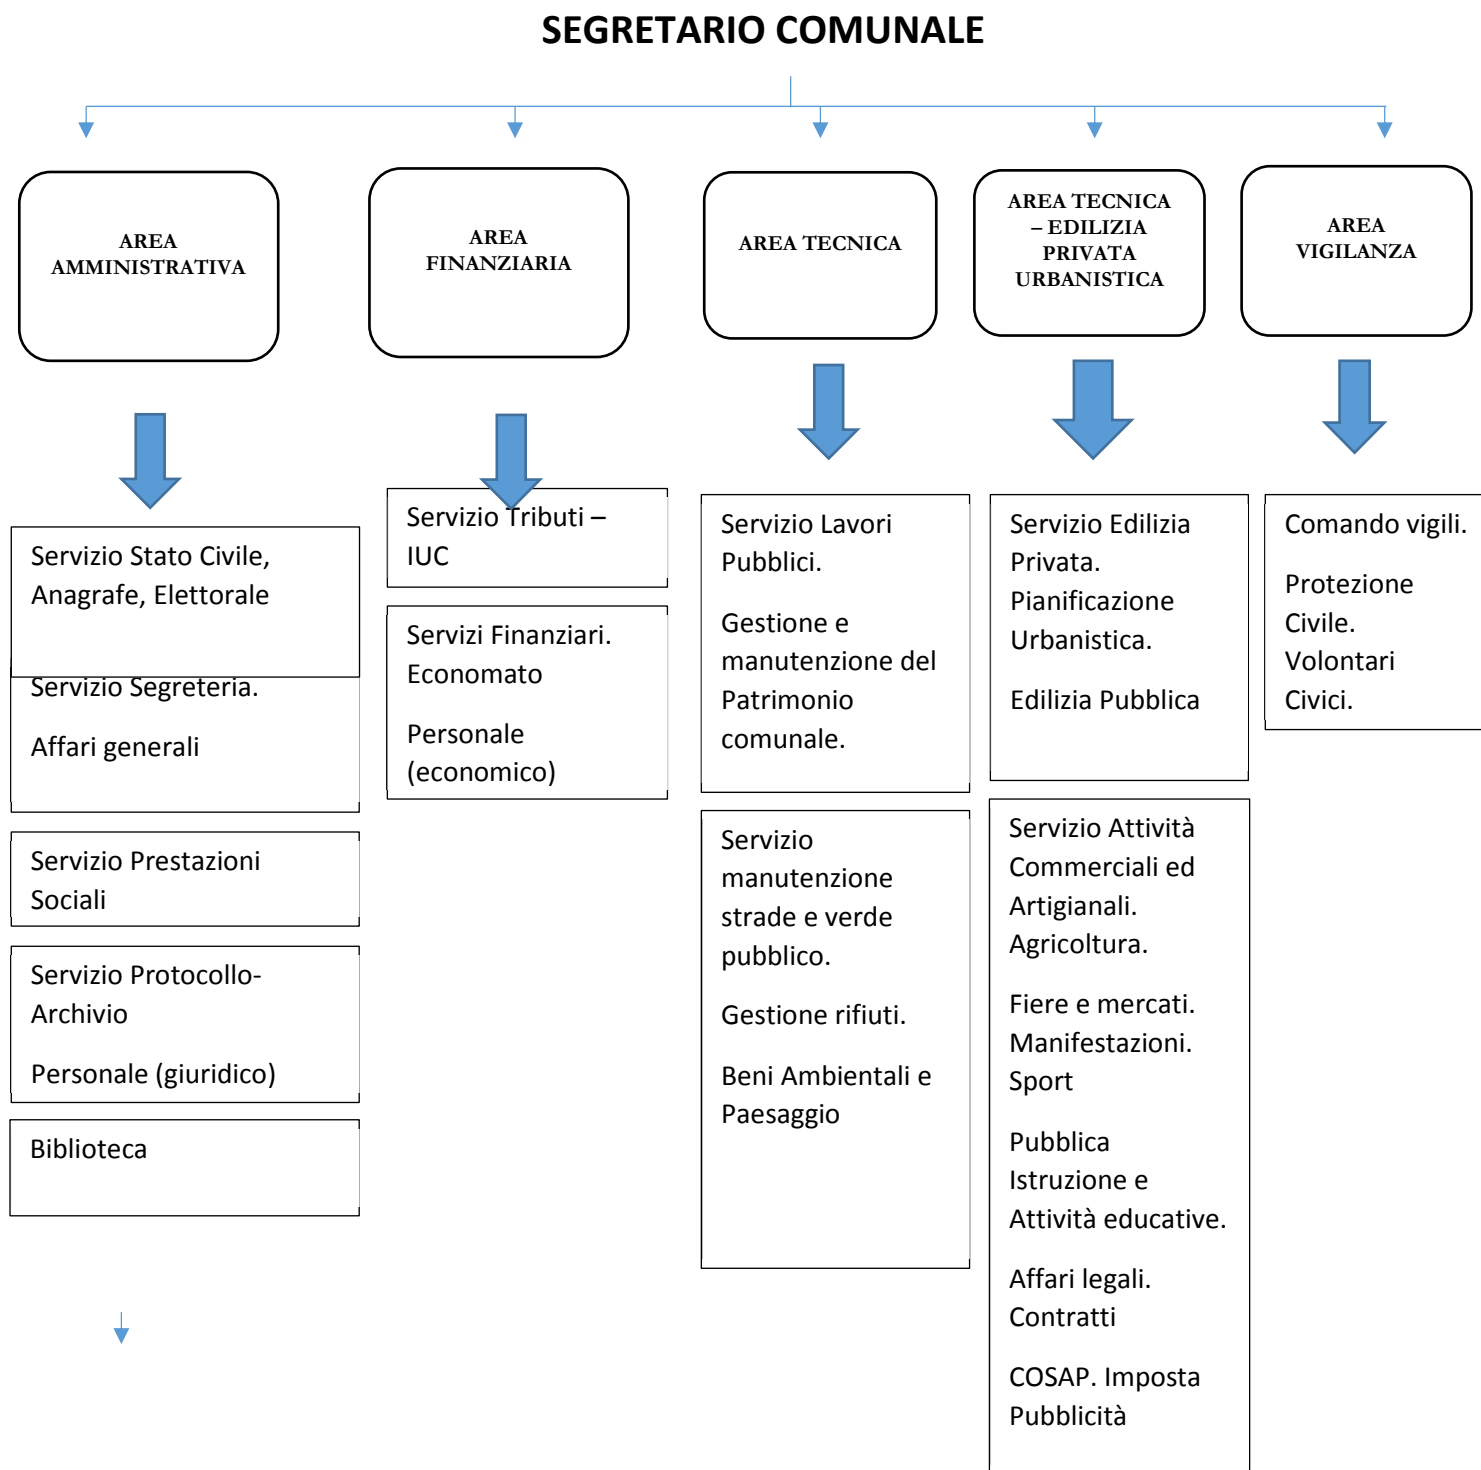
SEGRETARIO COMUNALE

AREA AMMINISTRATIVA

AREA FINANZIARIA

AREA TECNICA

AREA TECNICA – EDILIZIA PRIVATA URBANISTICA

AREA VIGILANZA

Servizio Stato Civile, Anagrafe, Elettorale

Servizio Segreteria.

Affari generali

Servizio Prestazioni Sociali

Servizio Protocollo-Archivio

Personale (giuridico)

Biblioteca

Servizio Tributi – IUC

Servizi Finanziari. Economato

Personale (economico)

Servizio Lavori Pubblici.

Gestione e manutenzione del Patrimonio comunale.

Servizio manutenzione strade e verde pubblico.

Gestione rifiuti.

Beni Ambientali e Paesaggio

Servizio Edilizia Privata. Pianificazione Urbanistica.

Edilizia Pubblica

Servizio Attività Commerciali ed Artigianali. Agricoltura.

Fiere e mercati. Manifestazioni. Sport

Pubblica Istruzione e Attività educative.

Affari legali. Contratti

COSAP. Imposta Pubblicità

Comando vigili.

Protezione Civile. Volontari Civici.